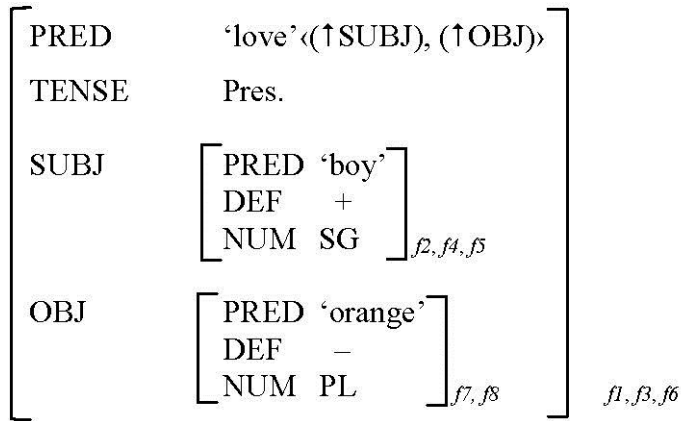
PRED 'love'‹(↑SUBJ), (↑OBJ)›

TENSE Pres.

SUBJ
| | |
|---|---|
| PRED | 'boy' |
| DEF | + |
| NUM | SG |

$_{f2, f4, f5}$

OBJ
| | |
|---|---|
| PRED | 'orange' |
| DEF | – |
| NUM | PL |

$_{f7, f8}$

$f1, f3, f6$